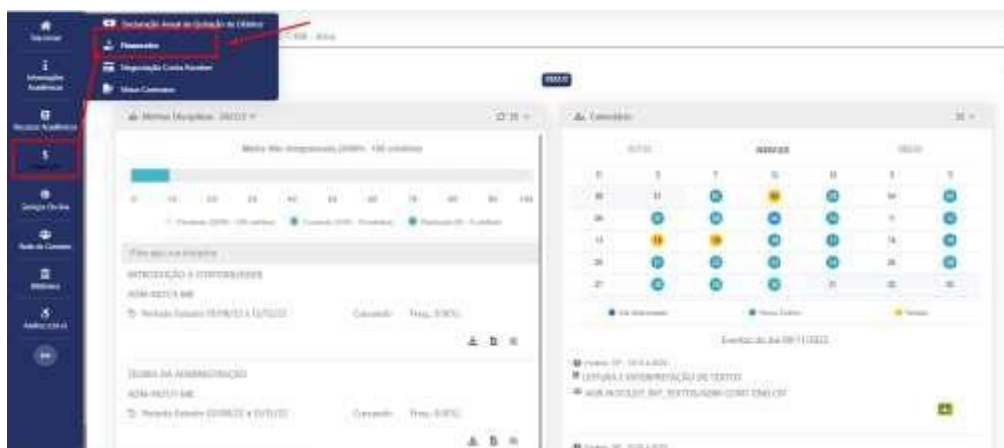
Declaração Anual de Quitação de Débitos
Financeiro
Negociação Contas Rondon
Meus Contratos

Início
Informações Acadêmicas
Recursos Acadêmicos
$
Serviços On-line
Rede de Contatos
Biblioteca
Avaliação

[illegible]

Minhas Disciplinas 2022/2
Meta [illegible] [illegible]
INTRODUÇÃO À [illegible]
ADM-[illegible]
Período Estudo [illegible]
Cursando
Freq. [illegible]
TEORIA DA ADMINISTRAÇÃO
ADM-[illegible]
Período Estudo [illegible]
Cursando
Freq. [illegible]

Calendário
OUTUBRO
NOVEMBRO
DEZEMBRO
Eventos do dia 08/11/2022
LEITURA E INTERPRETAÇÃO DE TEXTOS
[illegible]